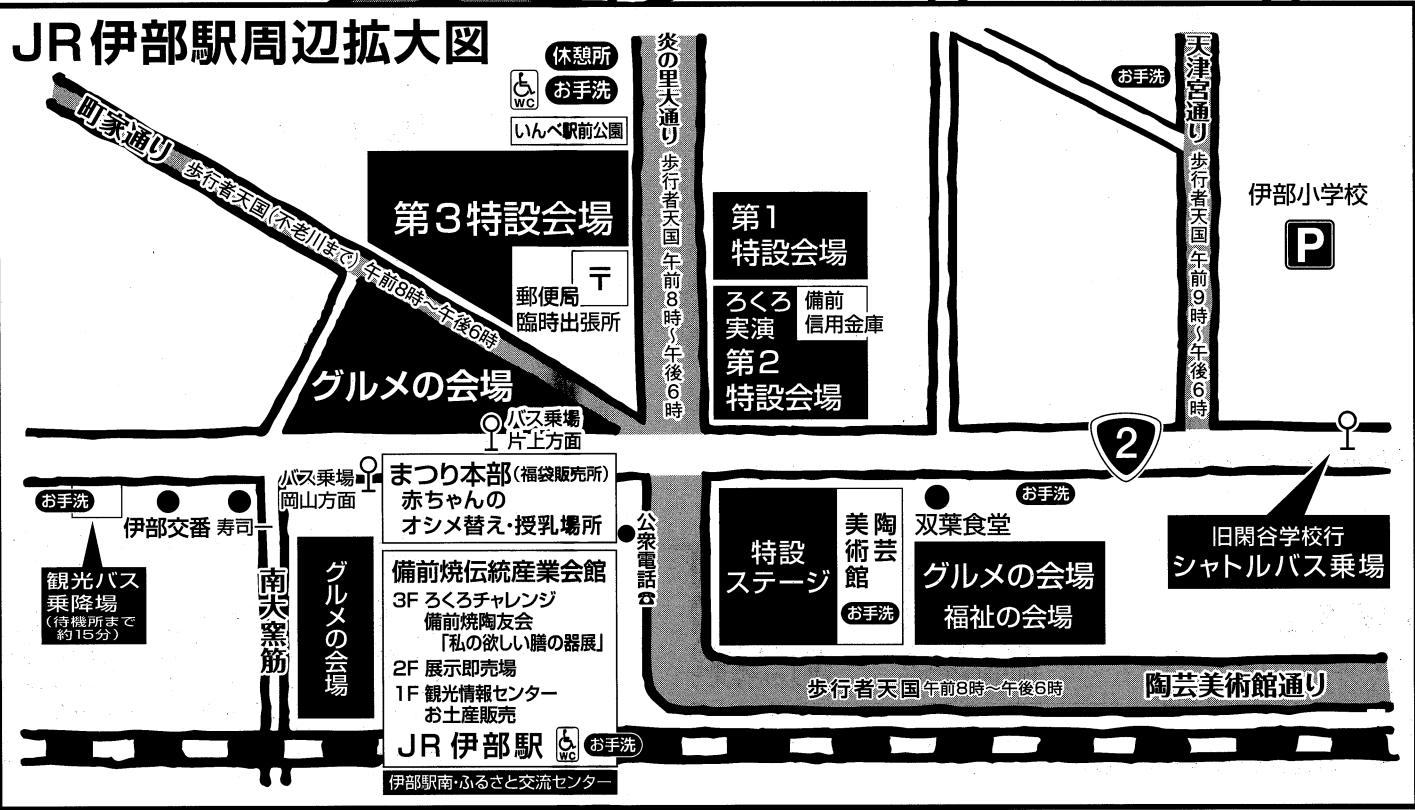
JR伊部駅周辺拡大図

休憩所
WC
お手洗
いんべ駅前公園

炎の里大通り
歩行者天国 午前8時～午後6時

天津宮通り
歩行者天国 午前9時～午後6時

お手洗

町家通り
歩行者天国(不老川まで) 午前8時～午後6時

第3特設会場

〒
郵便局
臨時出張所

第1
特設会場

ろくろ
実演
第2
特設会場

備前
信用金庫

伊部小学校
P

グルメの会場

バス乗場
片上方面

2

バス乗場
岡山方面

まつり本部(福袋販売所)
赤ちゃんの
オシメ替え・授乳場所

お手洗
伊部交番
寿司一

観光バス
乗降場
(待機所まで約15分)

南大窯筋

グルメの会場

備前焼伝統産業会館
3F ろくろチャレンジ
備前焼陶友会
「私の欲しい膳の器展」
2F 展示即売場
1F 観光情報センター
お土産販売
JR 伊部駅
WC
お手洗

伊部駅南・ふるさと交流センター

公衆電話
☎

特設
ステージ

陶芸
美術館
お手洗

双葉食堂
お手洗

グルメの会場
福祉の会場

旧閑谷学校行
シャトルバス乗場

歩行者天国 午前8時～午後6時
陶芸美術館通り